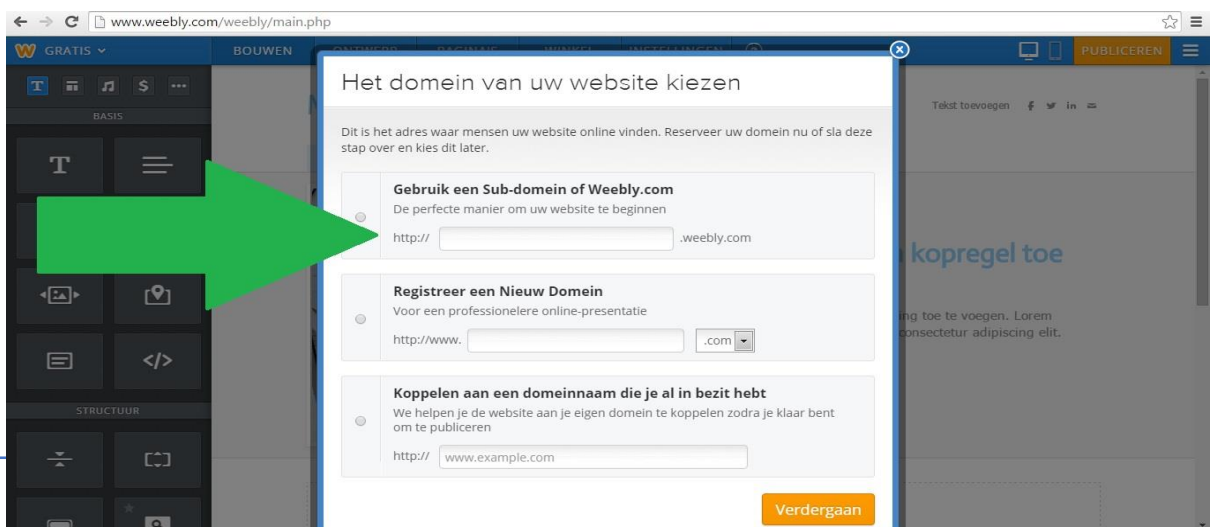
www.weebly.com/weebly/main.php

GRATIS

BOUWEN

PUBLICEREN

BASIS

STRUCTUUR

Tekst toevoegen

kopregel toe

ing toe te voegen. Lorem consectetur adipiscing elit.

Het domein van uw website kiezen

Dit is het adres waar mensen uw website online vinden. Reserveer uw domein nu of sla deze stap over en kies dit later.

Gebruik een Sub-domein of Weebly.com
De perfecte manier om uw website te beginnen
http:// .weebly.com

Registreer een Nieuw Domein
Voor een professionelere online-presentatie
http://www. .com

Koppelen aan een domeinnaam die je al in bezit hebt
We helpen je de website aan je eigen domein te koppelen zodra je klaar bent om te publiceren
http:// www.example.com

Verdergaan